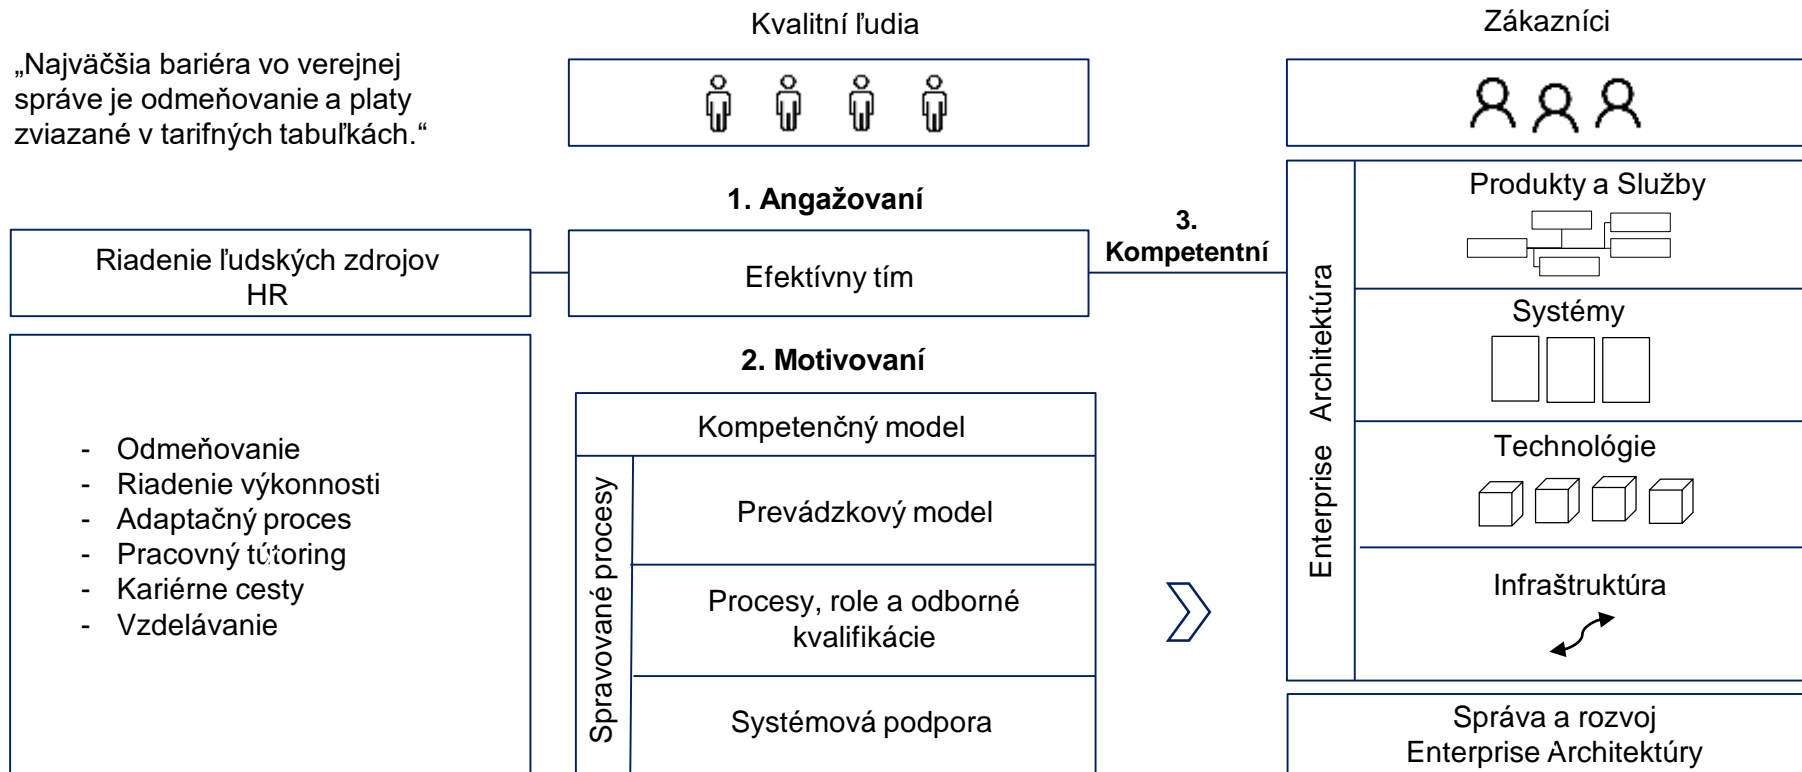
„Najväčšia bariéra vo verejnej správe je odmeňovanie a platy zviazané v tarifných tabuľkách.“

Kvalitní ľudia

Zákazníci

1. Angažovaní

3. Kompetentní

Riadenie ľudských zdrojov HR

Efektívny tím

2. Motivovaní

- Odmeňovanie
- Riadenie výkonnosti
- Adaptačný proces
- Pracovný tútoring
- Kariérne cesty
- Vzdelávanie

Kompetenčný model

Spravované procesy

Prevádzkový model

Procesy, role a odborné kvalifikácie

Systémová podpora

Enterprise Architektúra

Produkty a Služby

Systémy

Technológie

Infraštruktúra

Správa a rozvoj Enterprise Architektúry